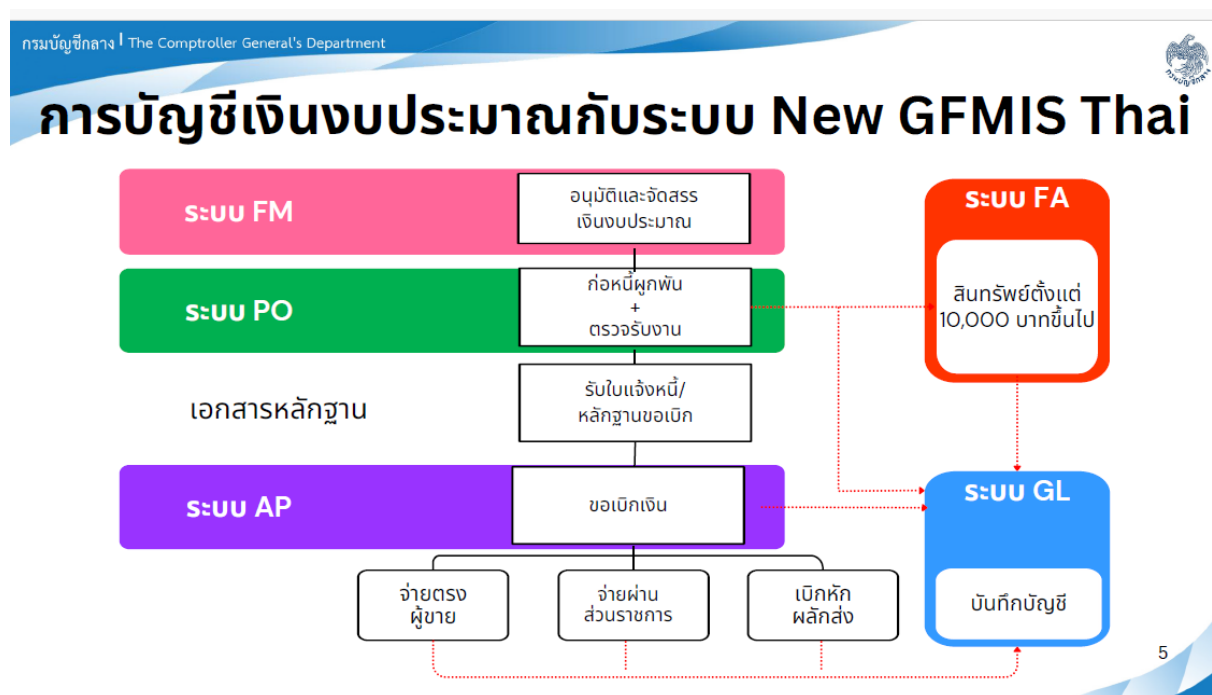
กรมบัญชีกลาง | The Comptroller General's Department

การบัญชีเงินงบประมาณกับระบบ New GFMIS Thai

ระบบ FM

อนุมัติและจัดสรรเงินงบประมาณ

ระบบ PO

ก่อหนี้ผูกพัน
+
ตรวจรับงาน

เอกสารหลักฐาน

รับใบแจ้งหนี้/หลักฐานขอเบิก

ระบบ AP

ขอเบิกเงิน

จ่ายตรงผู้ขาย

จ่ายผ่านส่วนราชการ

เบิกหักผลักส่ง

ระบบ FA

สินทรัพย์ตั้งแต่ 10,000 บาทขึ้นไป

ระบบ GL

บันทึกบัญชี

5